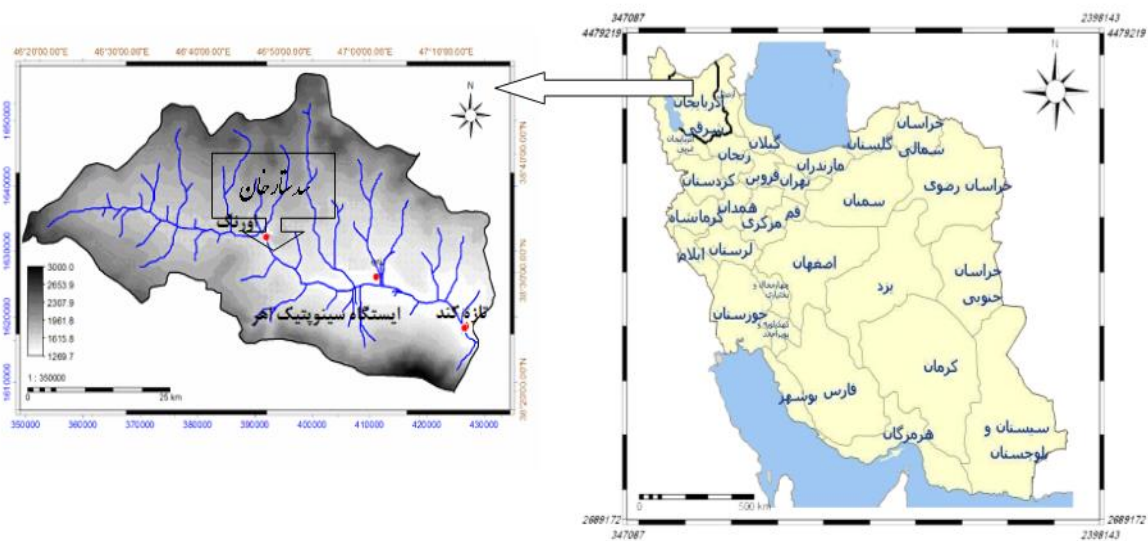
46°20'00.00"E
46°30'00.00"E
46°40'00.00"E
46°50'00.00"E
47°00'00.00"E
47°10'00.00"E

N

1650000
1640000
1630000
1620000
1610000

38°40'00.00"N
38°30'00.00"N
38°20'00.00"N

سد ستارخان
ورنیاق
ایستگاه سینوپتیک اهر
تازه کند

3000.0
2653.9
2307.9
1961.8
1615.8
1269.7

1 : 350000
0
25 km

350000
360000
370000
380000
390000
400000
410000
420000
430000

347087
2398143
4479219
4479219

N

آذربایجان شرقی
آذربایجان غربی
اردبیل
گیلان
زنجان
مازندران
گلستان
خراسان شمالی
خراسان رضوی
تهران
قزوین
کردستان
سمنان
همدان
قم
کرمانشاه
مرکزی
لرستان
ایلام
اصفهان
خراسان جنوبی
یزد
چهارمحال و بختیاری
خوزستان
کهگیلویه و بویراحمد
فارس
بوشهر
کرمان
هرمزگان
سیستان و بلوچستان

0
500 km

2689172
2689172
347087
2398143